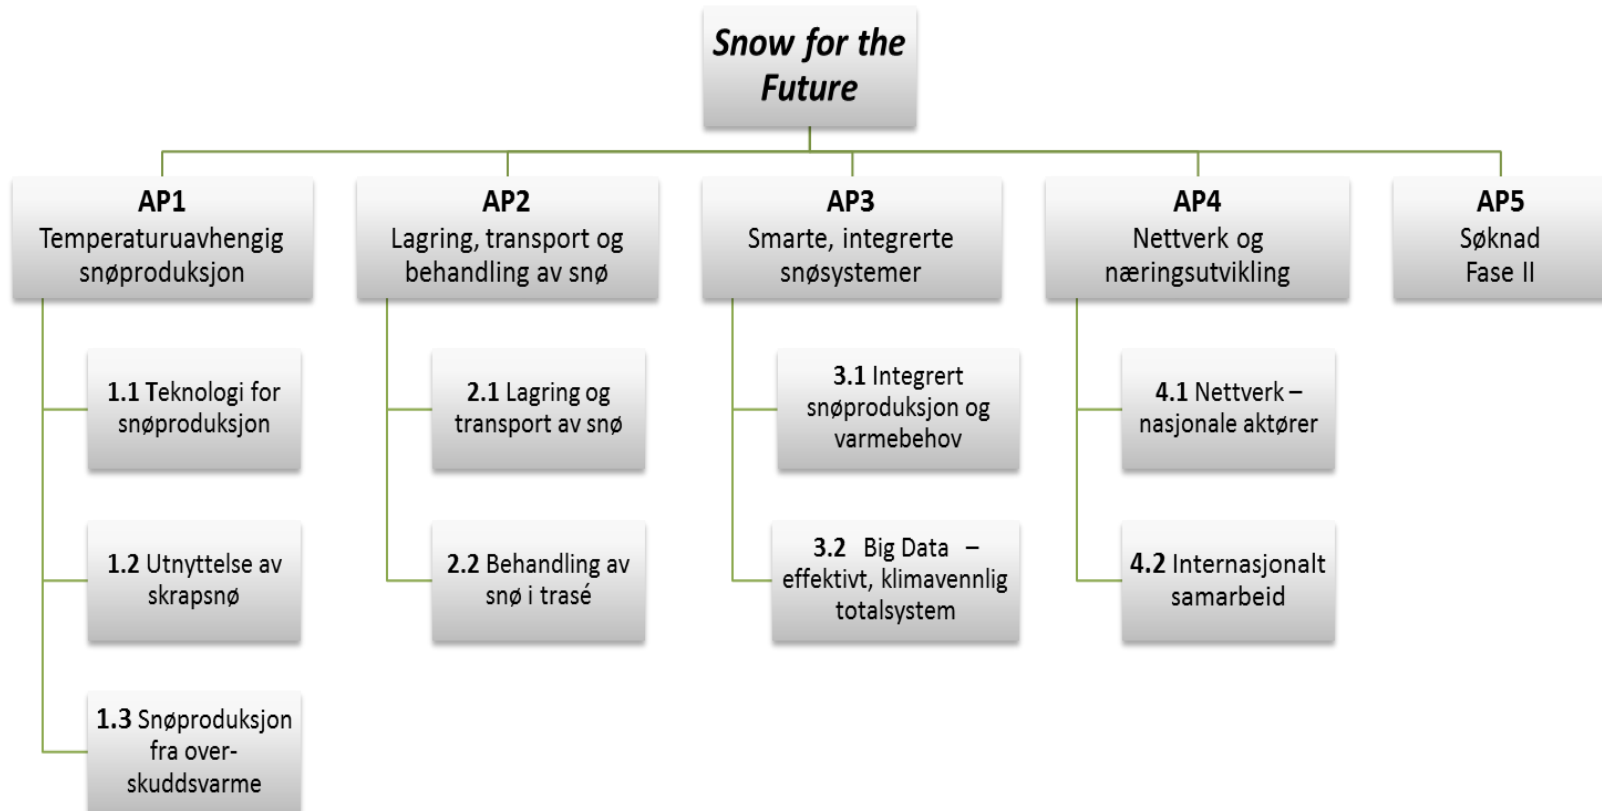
Snow for the Future

AP1
Temperaturuavhengig snøproduksjon

1.1 Teknologi for snøproduksjon

1.2 Utnyttelse av skrapsnø

1.3 Snøproduksjon fra overskuddsvarme

AP2
Lagring, transport og behandling av snø

2.1 Lagring og transport av snø

2.2 Behandling av snø i trasé

AP3
Smarte, integrerte snøsystemer

3.1 Integrert snøproduksjon og varmebehov

3.2 Big Data – effektivt, klimavennlig totalsystem

AP4
Nettverk og næringsutvikling

4.1 Nettverk – nasjonale aktører

4.2 Internasjonalt samarbeid

AP5
Søknad Fase II